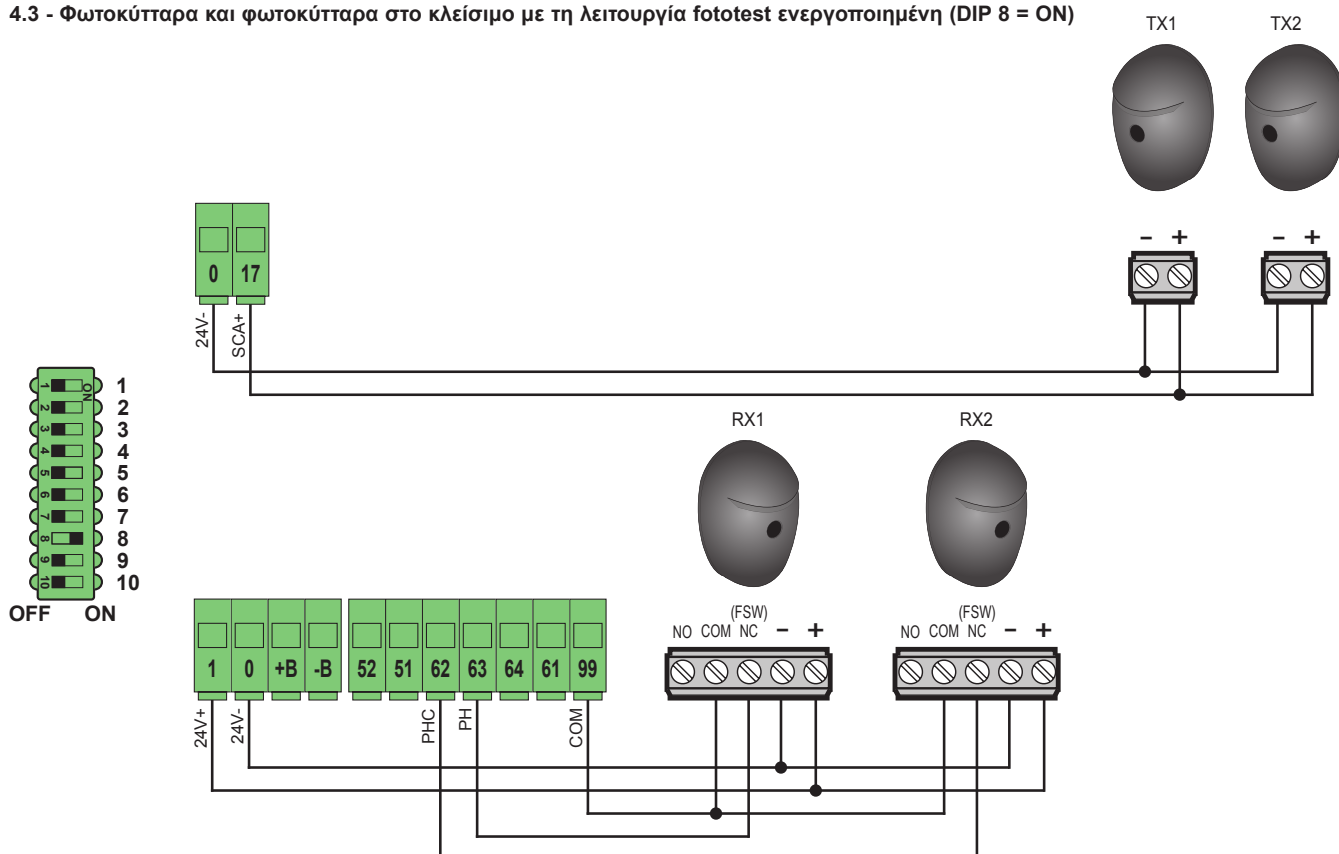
4.3 - Φωτοκύτταρα και φωτοκύτταρα στο κλείσιμο με τη λειτουργία fototest ενεργοποιημένη (DIP 8 = ON)

TX1 TX2

– + – +

0 17

24V- SCA+

1 2 3 4 5 6 7 8 9 10
ON

1
2
3
4
5
6
7
8
9
10

OFF ON

RX1 RX2

NO COM (FSW) NC – +

NO COM (FSW) NC – +

1 0 +B -B 52 51 62 63 64 61 99

24V+ 24V- PHC PH COM